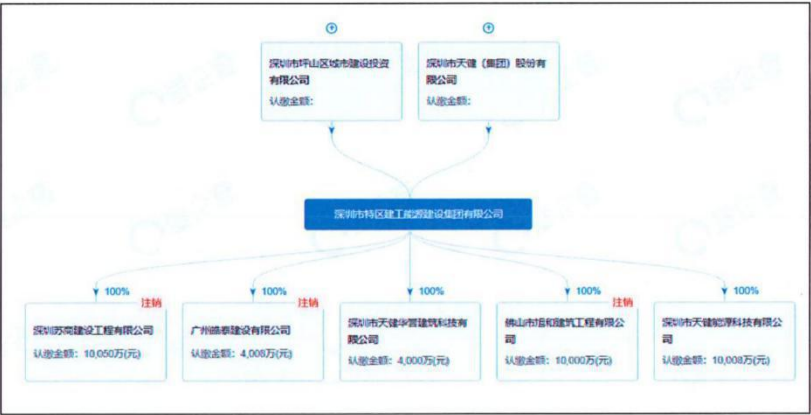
深圳市坪山区城市建设投资有限公司
认缴金额:

深圳市天健（集团）股份有限公司
认缴金额:

深圳市特区建工能源建设集团有限公司

100%
注销
深圳苏南建设工程有限公司
认缴金额: 10,050万(元)

100%
注销
广州鼎泰建设有限公司
认缴金额: 4,008万(元)

100%
深圳市天健华营建筑科技有限公司
认缴金额: 4,000万(元)

100%
注销
佛山市怡和建筑工程有限公司
认缴金额: 10,000万(元)

100%
深圳市天健能源科技有限公司
认缴金额: 10,008万(元)